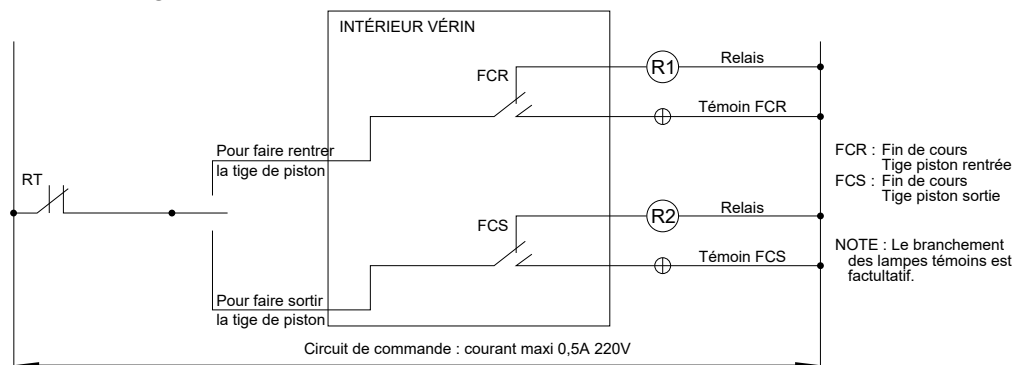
INTÉRIEUR VÉRIN

FCR

R1

Relais

Témoin FCR

RT

Pour faire rentrer la tige de piston

FCS

R2

Relais

Témoin FCS

Pour faire sortir la tige de piston

FCR : Fin de cours Tige piston rentrée
FCS : Fin de cours Tige piston sortie

NOTE : Le branchement des lampes témoins est factultatif.

Circuit de commande : courant maxi 0,5A 220V